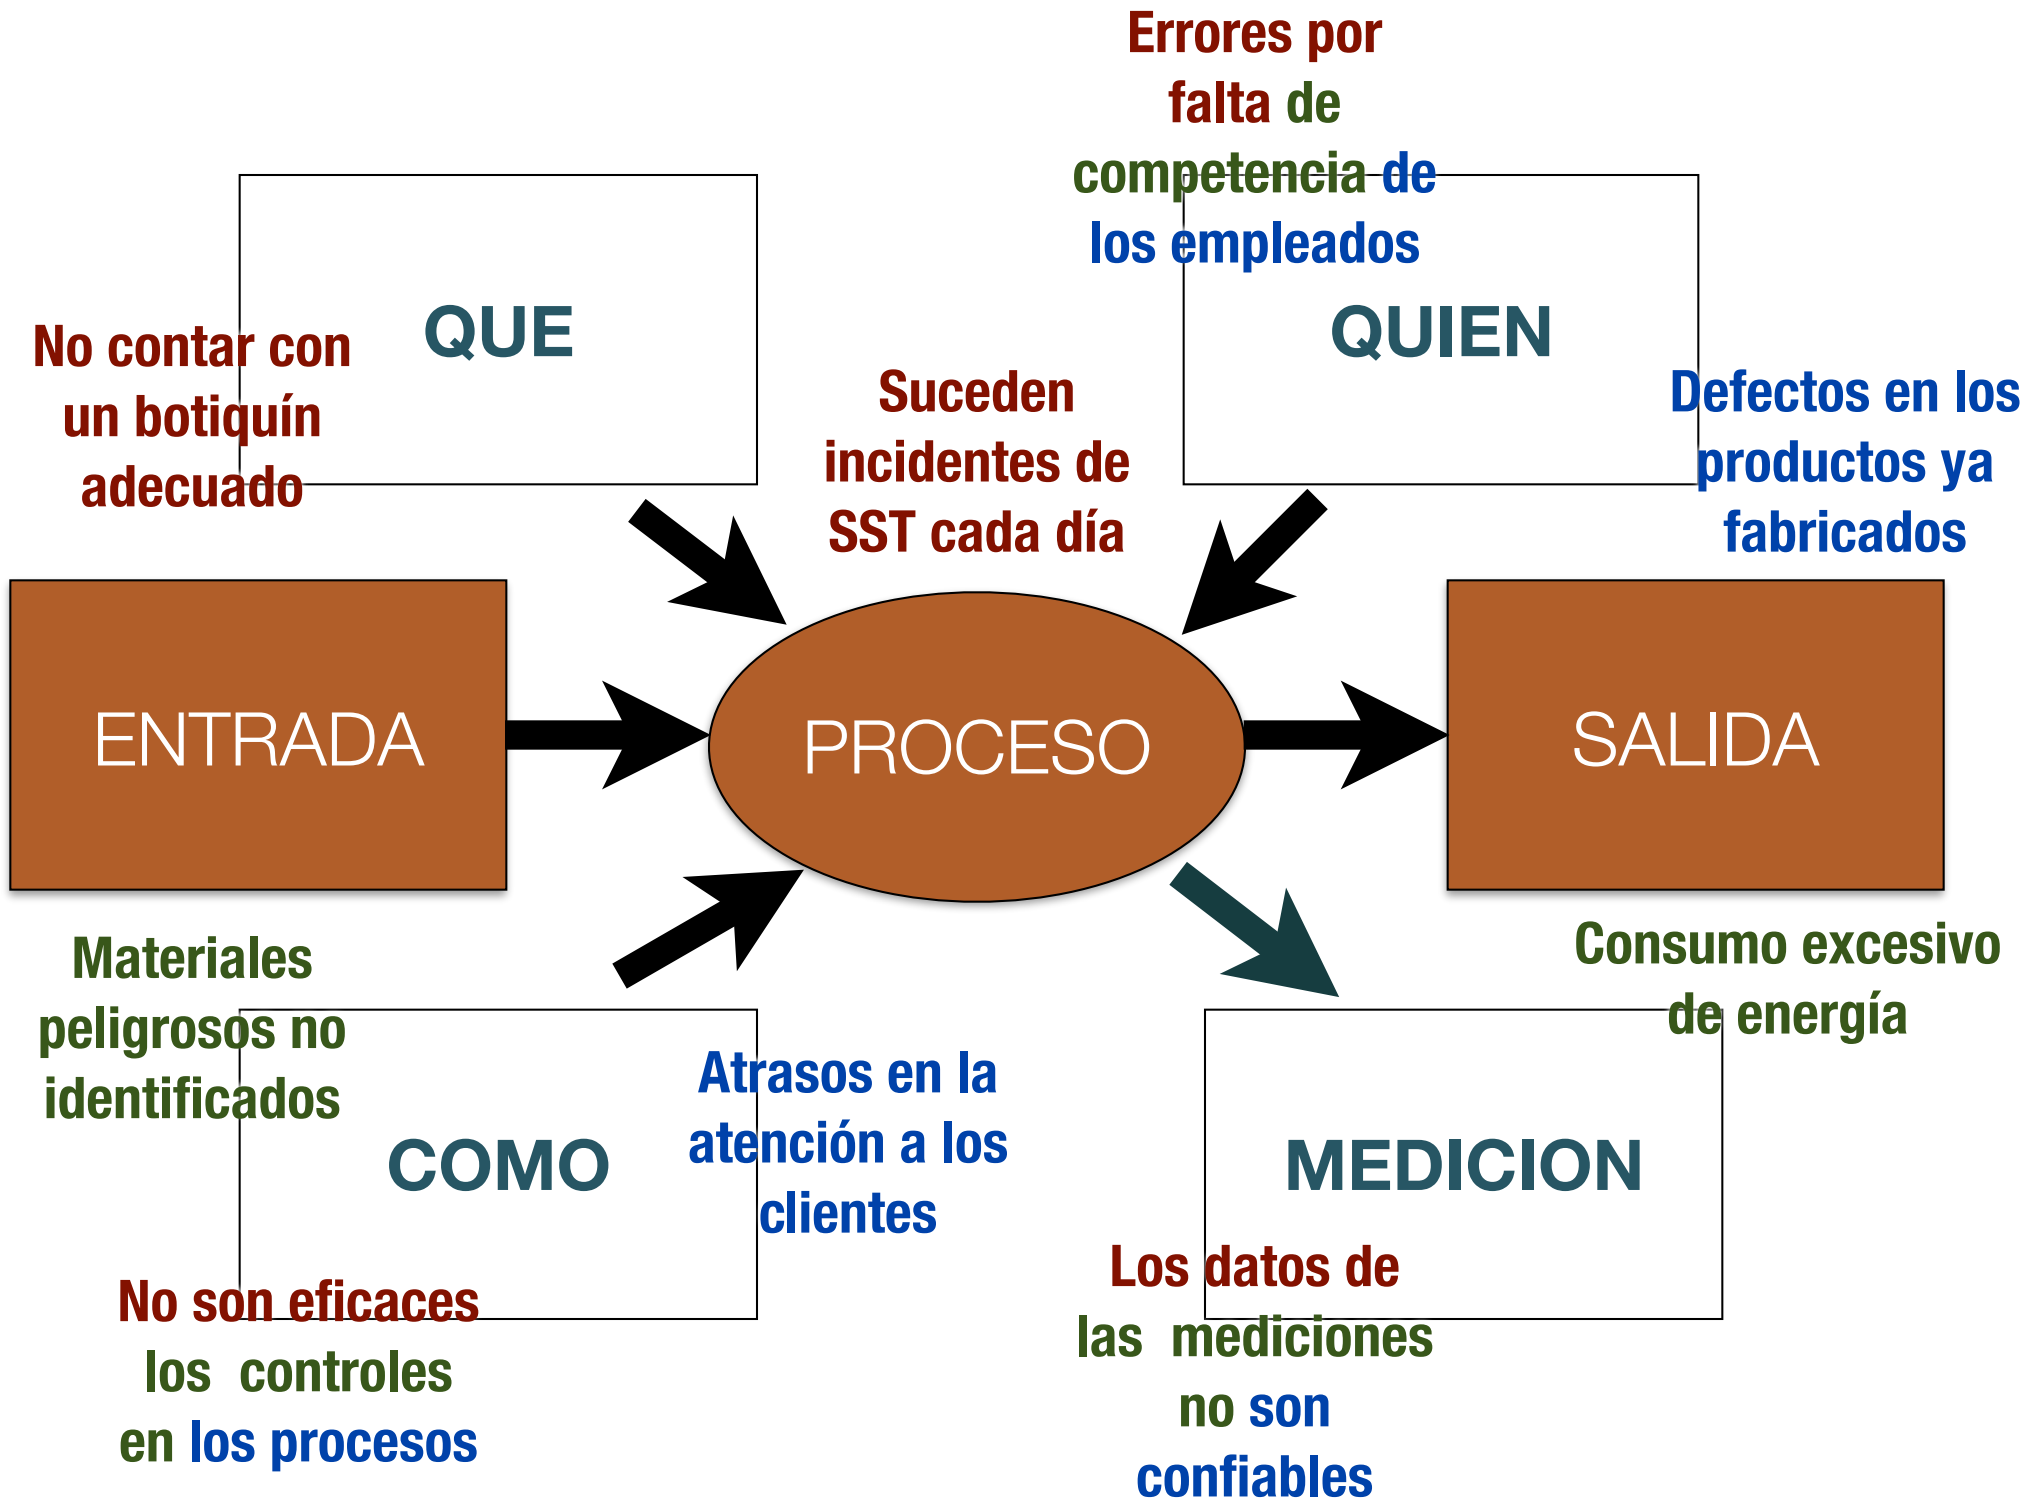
Errores por falta de competencia de los empleados

QUE

QUIEN

No contar con un botiquín adecuado

Suceden incidentes de SST cada día

Defectos en los productos ya fabricados

ENTRADA

PROCESO

SALIDA

Materiales peligrosos no identificados

Consumo excesivo de energía

Atrasos en la atención a los clientes

COMO

MEDICION

No son eficaces los controles en los procesos

Los datos de las mediciones no son confiables